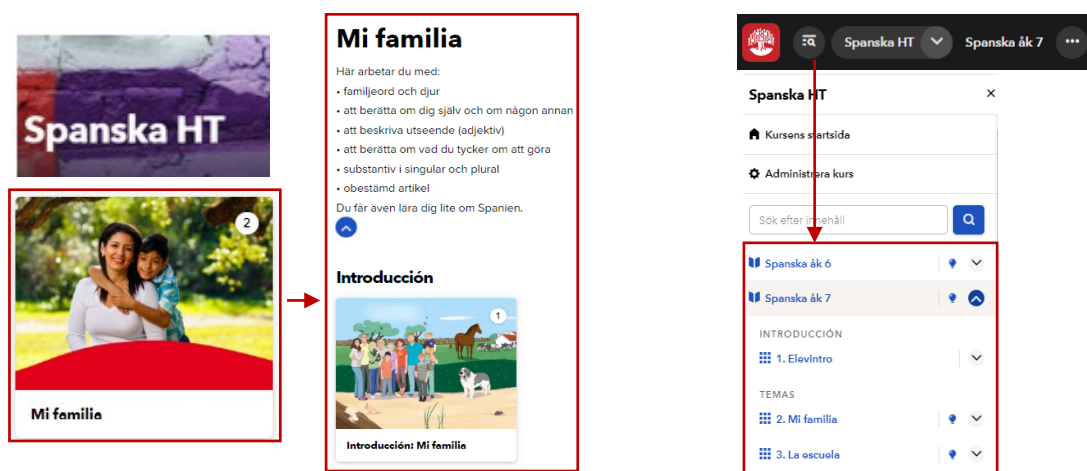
Spanska HT

2

Mi familia

Mi familia

Här arbetar du med:
• familjeord och djur
• att berätta om dig själv och om någon annan
• att beskriva utseende (adjektiv)
• att berätta om vad du tycker om att göra
• substantiv i singular och plural
• obestämd artikel
Du får även lära dig lite om Spanien.

Introducción

1

Introducción: Mi familia

Spanska HT Spanska åk 7 •••

Spanska HT ×

Kursens startsida

Administrera kurs

Sök efter innehåll

Spanska åk 6

Spanska åk 7

INTRODUCCIÓN

1. Elevintro

TEMAS

2. Mi familia

3. La escuela